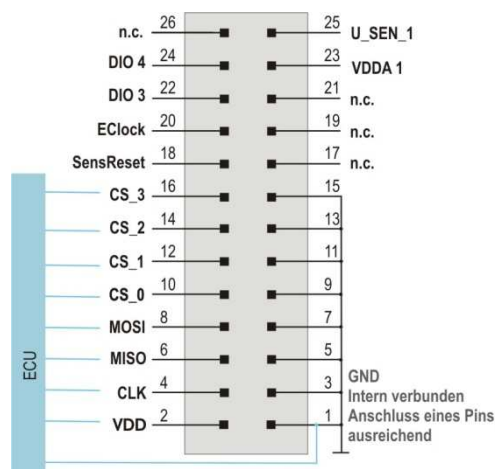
n.c. 26
25 U_SEN_1
DIO 4 24
23 VDDA 1
DIO 3 22
21 n.c.
EClock 20
19 n.c.
SensReset 18
17 n.c.
CS_3 16
15
CS_2 14
13
CS_1 12
11
CS_0 10
9
MOSI 8
7
MISO 6
5
CLK 4
3
VDD 2
1
ECU
GND
Intern verbunden
Anschluss eines Pins
ausreichend